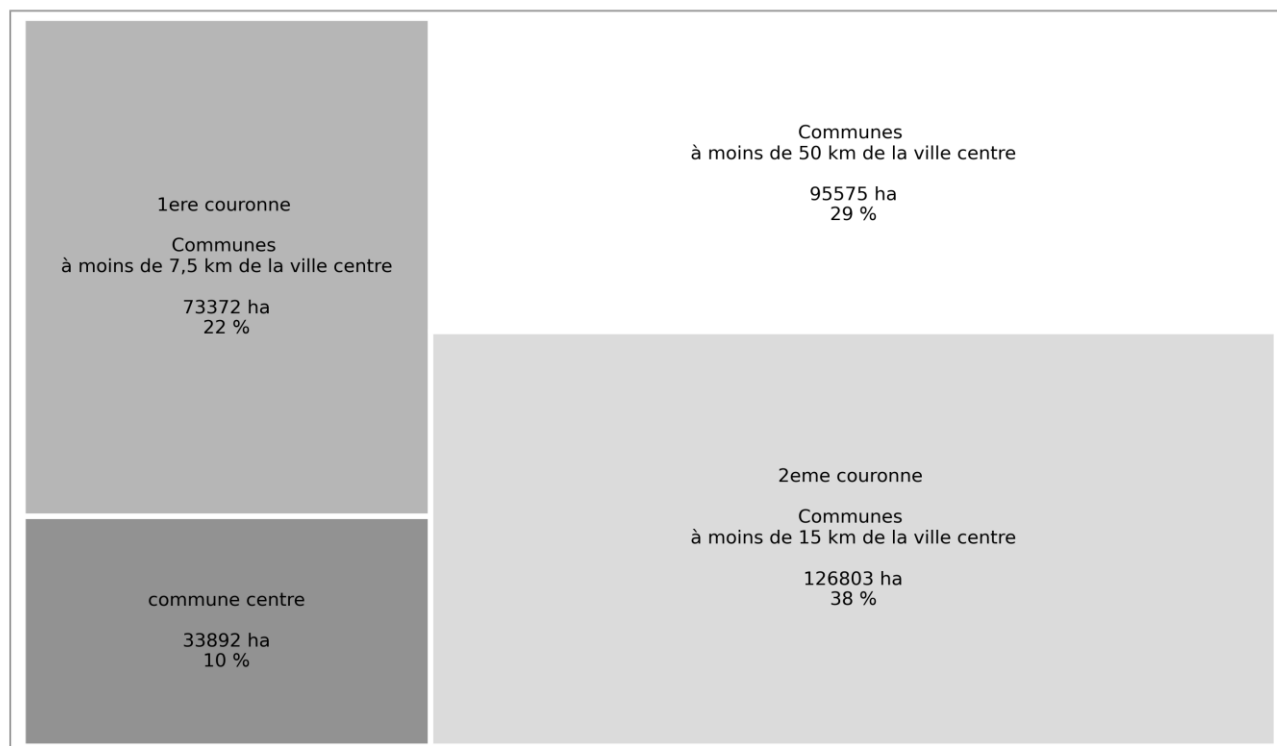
1ere couronne

Communes
à moins de 7,5 km de la ville centre

73372 ha
22 %

commune centre

33892 ha
10 %

Communes
à moins de 50 km de la ville centre

95575 ha
29 %

2eme couronne

Communes
à moins de 15 km de la ville centre

126803 ha
38 %